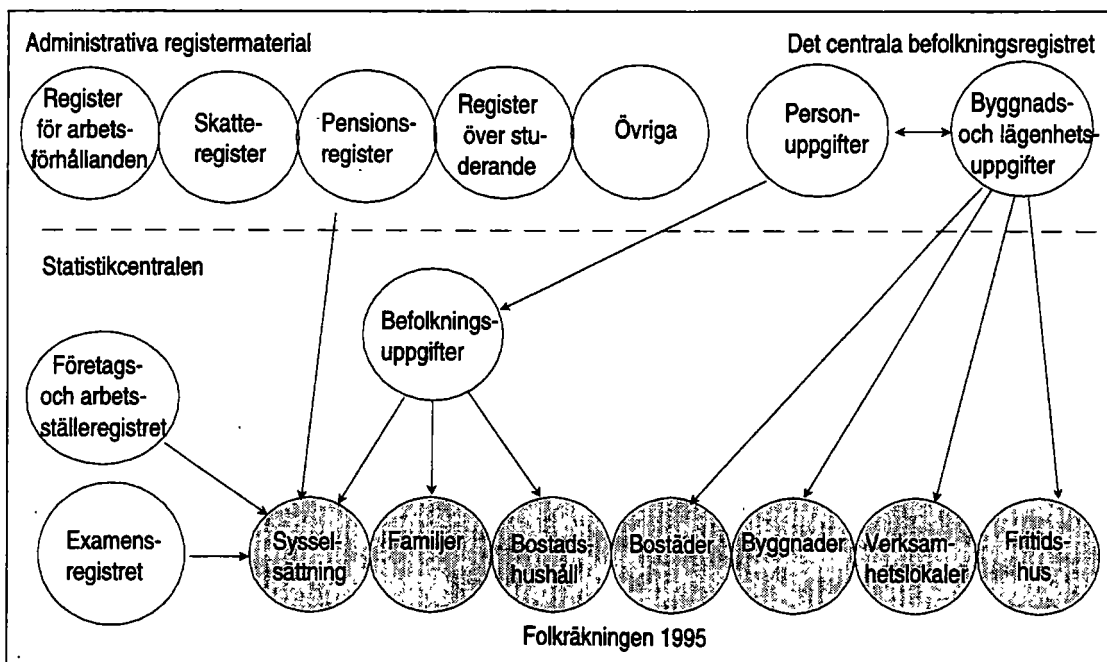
Administrativa registermaterial

Det centrala befolkningsregistret

Register för arbetsförhållanden

Skatteregister

Pensionsregister

Register över studerande

Övriga

Personuppgifter

Byggnads- och lägenhetsuppgifter

Statistikcentralen

Befolkningsuppgifter

Företags- och arbetsställeregistret

Examensregistret

Sysselsättning

Familjer

Bostadshushåll

Bostäder

Byggnader

Verksamhetslokaler

Fritidshus

Folkräkningen 1995